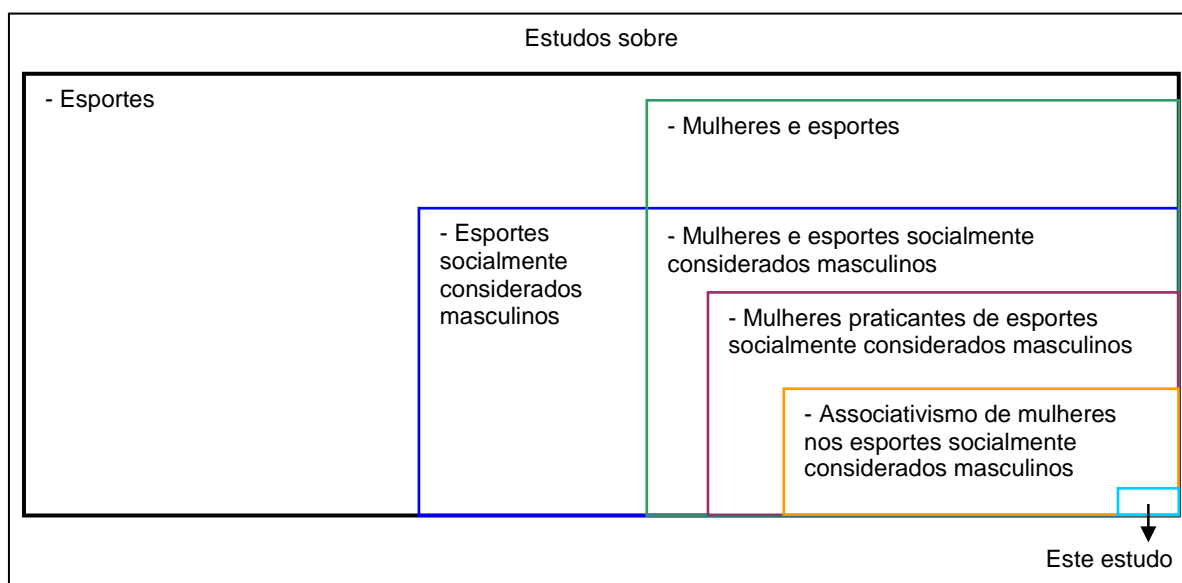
Estudos sobre

- Esportes

- Mulheres e esportes

- Esportes socialmente considerados masculinos

- Mulheres e esportes socialmente considerados masculinos

- Mulheres praticantes de esportes socialmente considerados masculinos

- Associativismo de mulheres nos esportes socialmente considerados masculinos

Este estudo